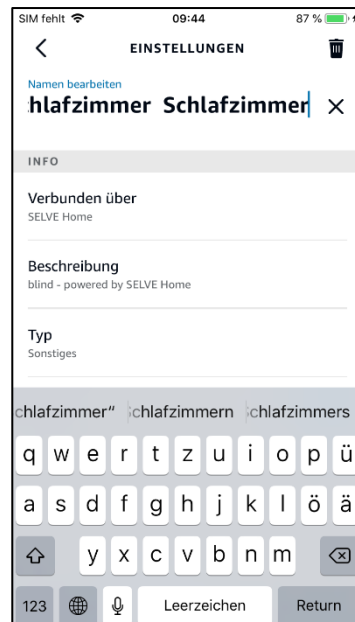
SIM fehlt 09:44 87 %

EINSTELLUNGEN

Namen bearbeiten
hlafzimmer Schlafzimmer

INFO

Verbunden über
SELVE Home

Beschreibung
blind - powered by SELVE Home

Typ
Sonstiges

chlafzimmer" chlafzimmern chlafzimmers

q w e r t z u i o p ü
a s d f g h j k l ö ä
y x c v b n m
123 Leerzeichen Return